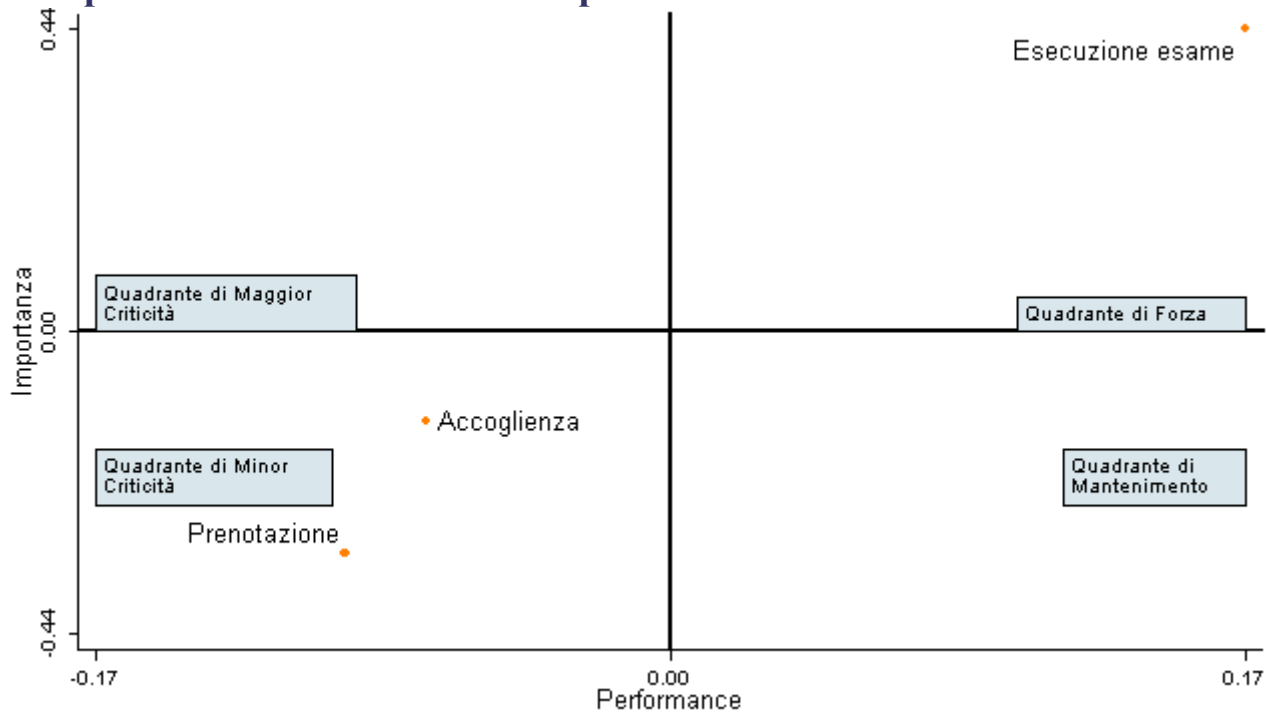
0.44

Esecuzione esame

Importanza

Quadrante di Maggior Criticità

Quadrante di Forza

0.00

Accoglienza

Quadrante di Minor Criticità

Quadrante di Mantenimento

Prenotazione

-0.44

-0.17

0.00

0.17

Performance